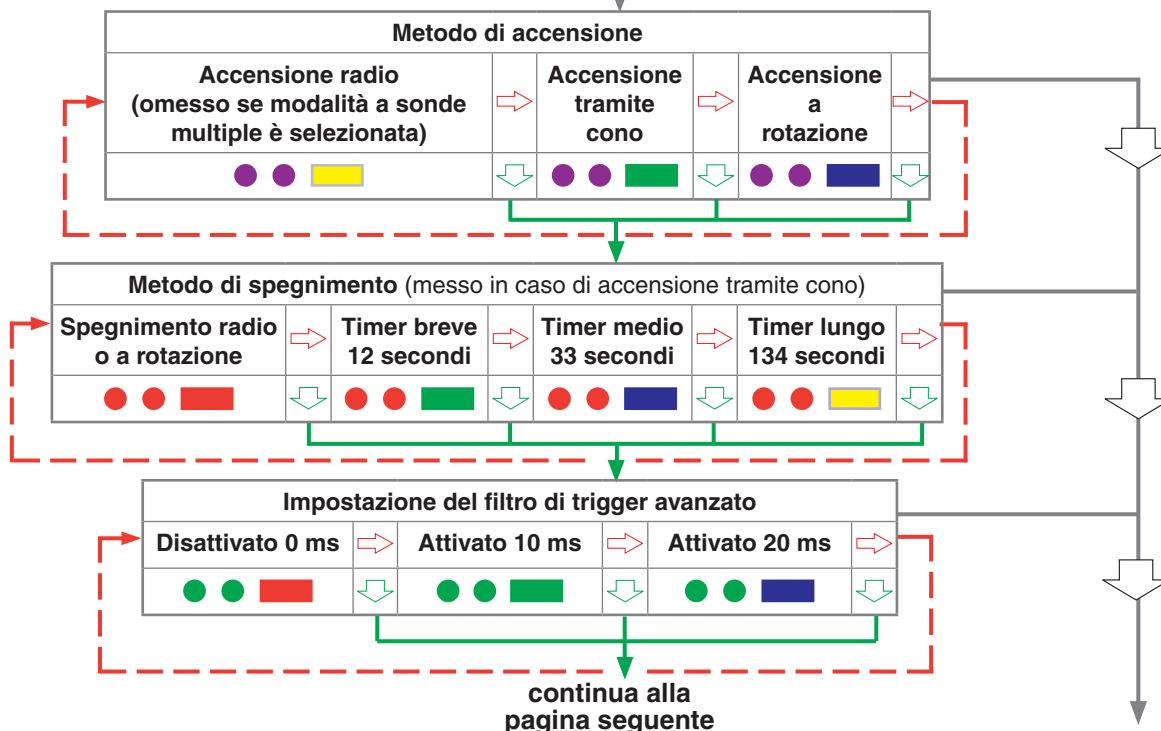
Metodo di accensione

Accensione radio (omesso se modalità a sonde multiple è selezionata)

Accensione tramite cono

Accensione a rotazione

Metodo di spegnimento (messo in caso di accensione tramite cono)

Spegnimento radio o a rotazione

Timer breve 12 secondi

Timer medio 33 secondi

Timer lungo 134 secondi

Impostazione del filtro di trigger avanzato

Disattivato 0 ms

Attivato 10 ms

Attivato 20 ms

continua alla pagina seguente